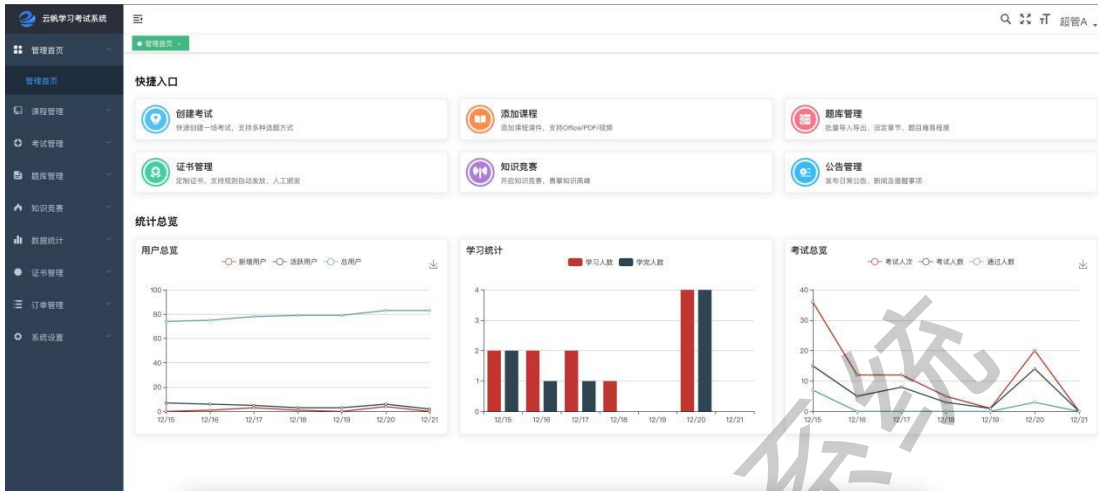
云帆学习考试系统

管理首页
管理首页
课程管理
考试管理
题库管理
知识竞赛
数据统计
证书管理
订单管理
系统设置

超管A

管理首页 ×

快捷入口

创建考试
快速创建一场考试，支持多种选题方式

添加课程
添加课程课件，支持Office/PDF/视频

题库管理
批量导入导出，设定章节、题目难易程度

证书管理
定制证书，支持规则自动发放、人工颁发

知识竞赛
开启知识竞赛，勇攀知识高峰

公告管理
发布日常公告、新闻及提醒事项

统计总览

用户总览
新增用户 活跃用户 总用户
100
80
60
40
20
0
12/15 12/16 12/17 12/18 12/19 12/20 12/21

学习统计
学习人数 学完人数
4
3
2
1
0
12/15 12/16 12/17 12/18 12/19 12/20 12/21

考试总览
考试人次 考试人数 通过人数
40
30
20
10
0
12/15 12/16 12/17 12/18 12/19 12/20 12/21